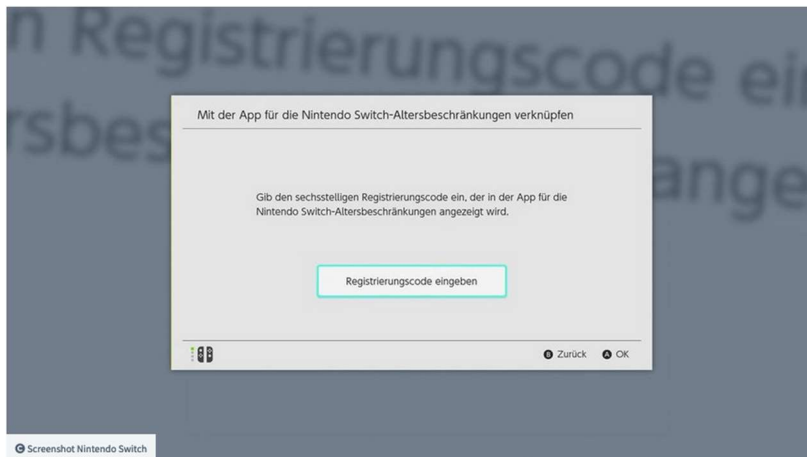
n Registrierungscode ei
rsbes ange

Mit der App für die Nintendo Switch-Altersbeschränkungen verknüpfen

Gib den sechsstelligen Registrierungscode ein, der in der App für die Nintendo Switch-Altersbeschränkungen angezeigt wird.

Registrierungscode eingeben

B Zurück A OK

© Screenshot Nintendo Switch